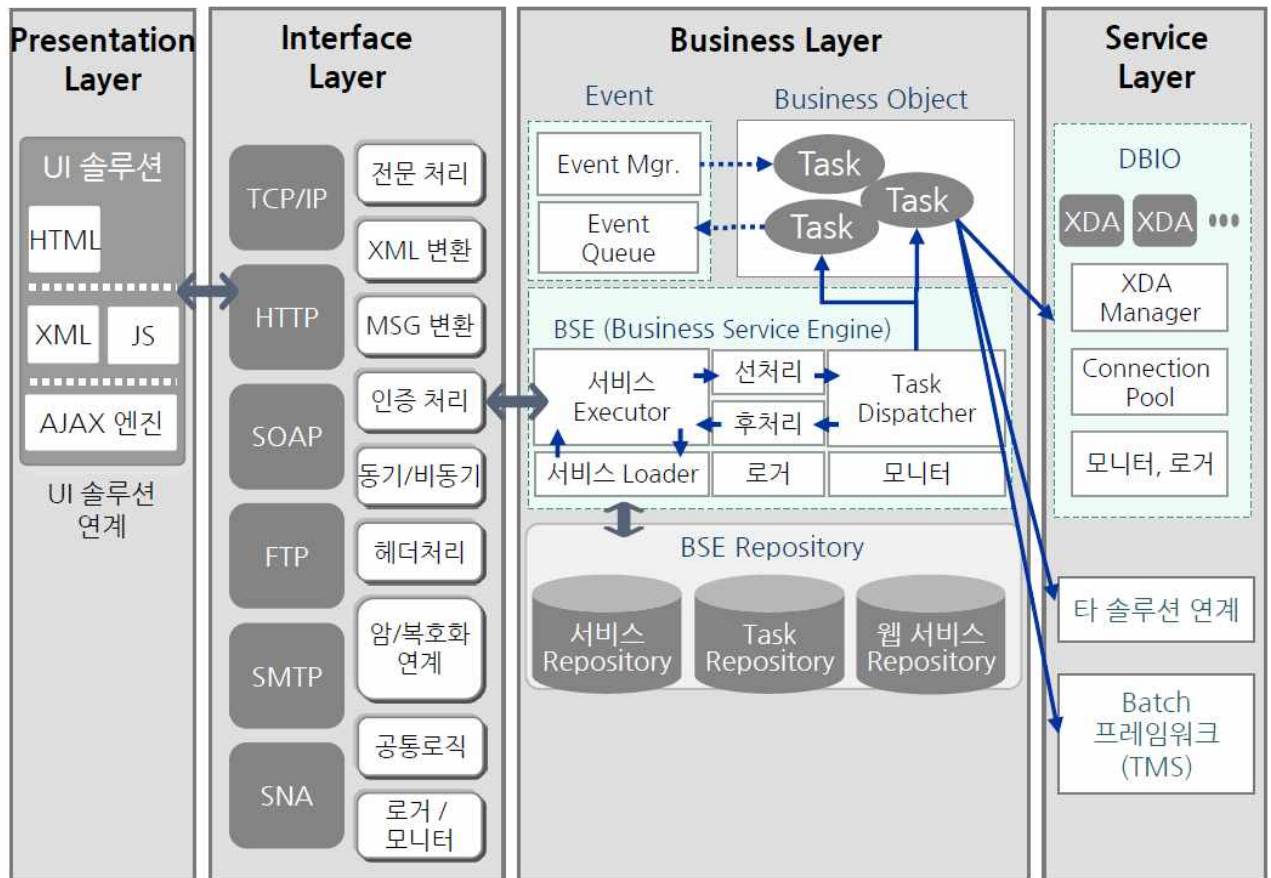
Presentation Layer

UI 솔루션

HTML

XML

JS

AJAX 엔진

UI 솔루션 연계

Interface Layer

TCP/IP

HTTP

SOAP

FTP

SMTP

SNA

전문 처리

XML 변환

MSG 변환

인증 처리

동기/비동기

헤더처리

암/복호화 연계

공통로직

로거 / 모니터

Business Layer

Event

Event Mgr.

Event Queue

Business Object

Task

Task

Task

BSE (Business Service Engine)

서비스 Executor

선처리

후처리

Task Dispatcher

서비스 Loader

로거

모니터

BSE Repository

서비스 Repository

Task Repository

웹 서비스 Repository

Service Layer

DBIO

XDA

XDA

XDA Manager

Connection Pool

모니터, 로거

타 솔루션 연계

Batch 프레임워크 (TMS)